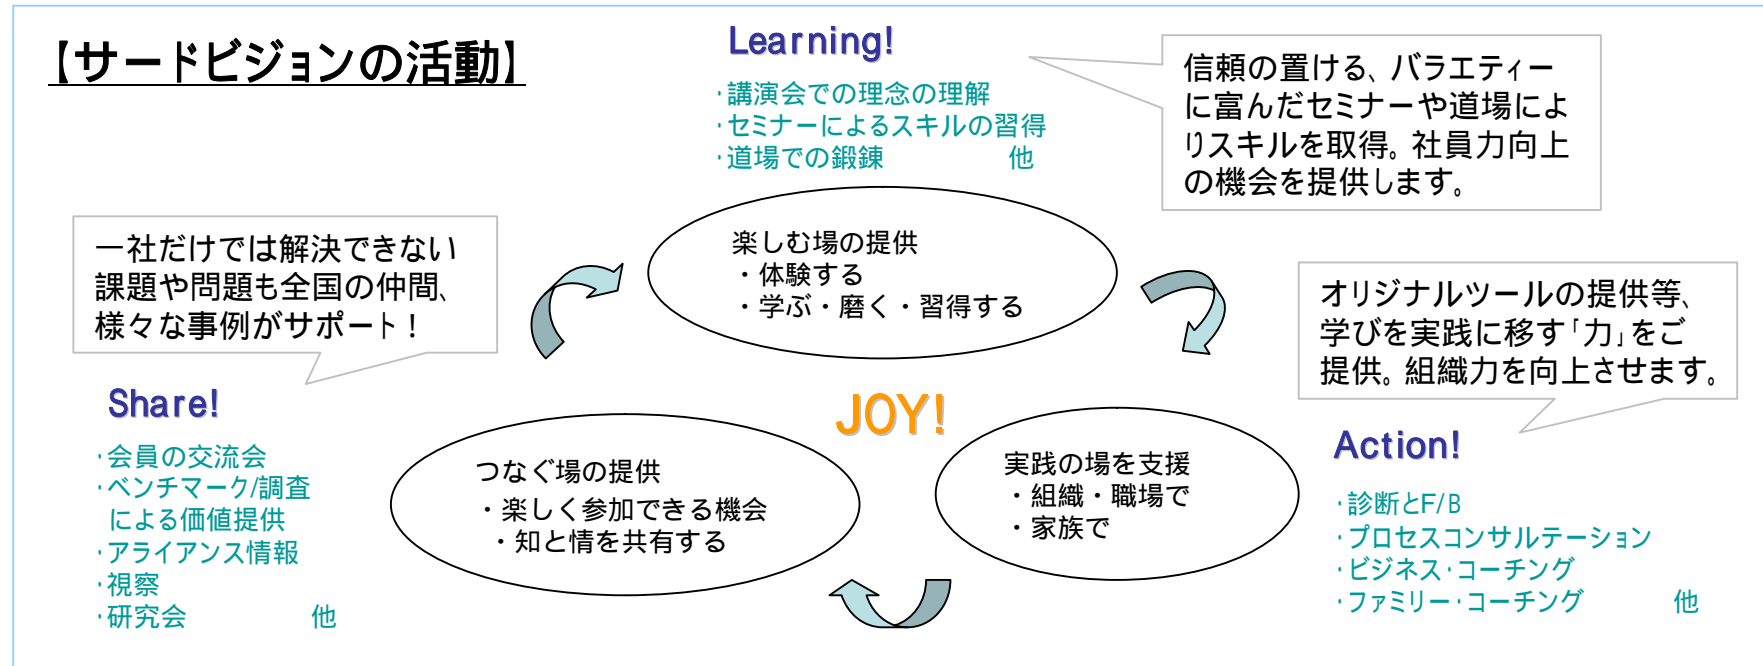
【サードビジョンの活動】

Learning!

・講演会での理念の理解
・セミナーによるスキルの習得
・道場での鍛錬　　　　他

信頼の置ける、バラエティーに富んだセミナーや道場によりスキルを取得。社員力向上の機会を提供します。

一社だけでは解決できない課題や問題も全国の仲間、様々な事例がサポート！

楽しむ場の提供
・体験する
・学ぶ・磨く・習得する

オリジナルツールの提供等、学びを実践に移す「力」をご提供。組織力を向上させます。

Share!

・会員の交流会
・ベンチマーク/調査による価値提供
・アライアンス情報
・視察
・研究会　　　　他

JOY!

つなぐ場の提供
・楽しく参加できる機会
・知と情を共有する

実践の場を支援
・組織・職場で
・家族で

Action!

・診断とF/B
・プロセスコンサルテーション
・ビジネス・コーチング
・ファミリー・コーチング　　　他